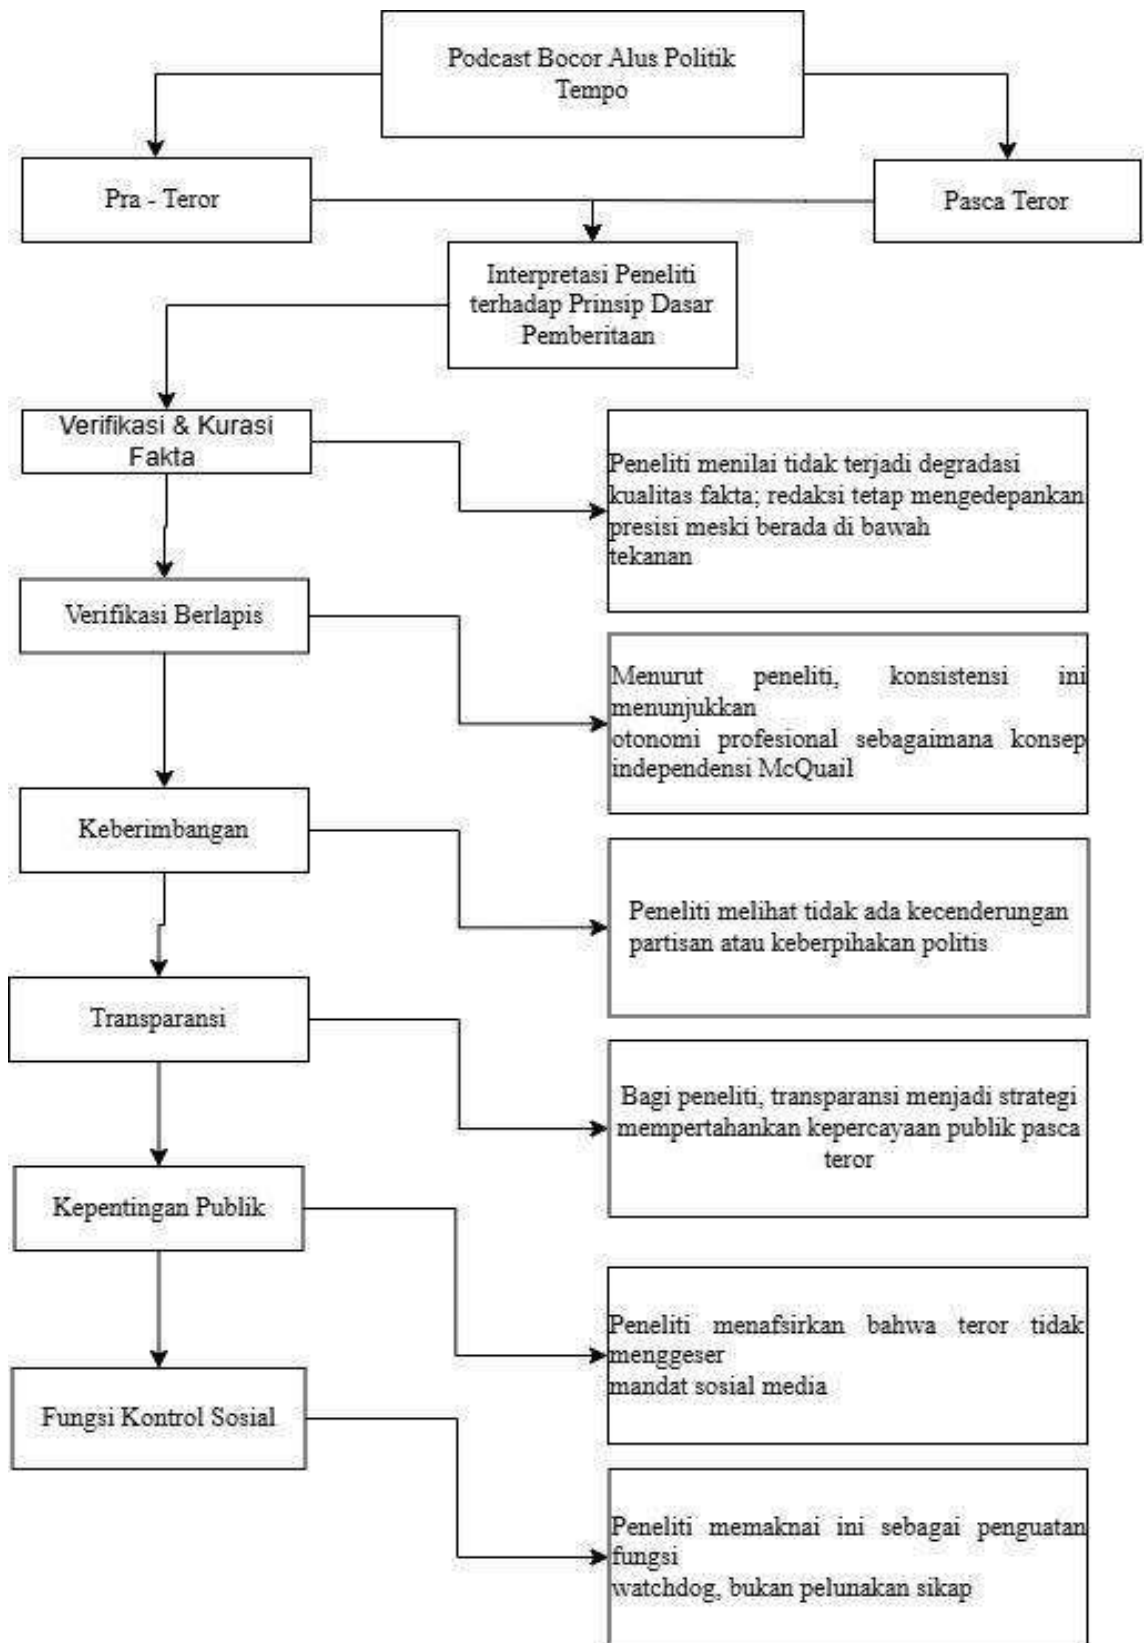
Podcast Bocor Alus Politik Tempo

Pra - Teror

Pasca Teror

Interpretasi Peneliti terhadap Prinsip Dasar Pemberitaan

Verifikasi & Kurasi Fakta

Peneliti menilai tidak terjadi degradasi kualitas fakta; redaksi tetap mengedepankan presisi meski berada di bawah tekanan

Verifikasi Berlapis

Menurut peneliti, konsistensi ini menunjukkan otonomi profesional sebagaimana konsep independensi McQuail

Keberimbangan

Peneliti melihat tidak ada kecenderungan partisan atau keberpihakan politis

Transparansi

Bagi peneliti, transparansi menjadi strategi mempertahankan kepercayaan publik pasca teror

Kepentingan Publik

Peneliti menafsirkan bahwa teror tidak menggeser mandat sosial media

Fungsi Kontrol Sosial

Peneliti memaknai ini sebagai penguatan fungsi watchdog, bukan pelunakan sikap